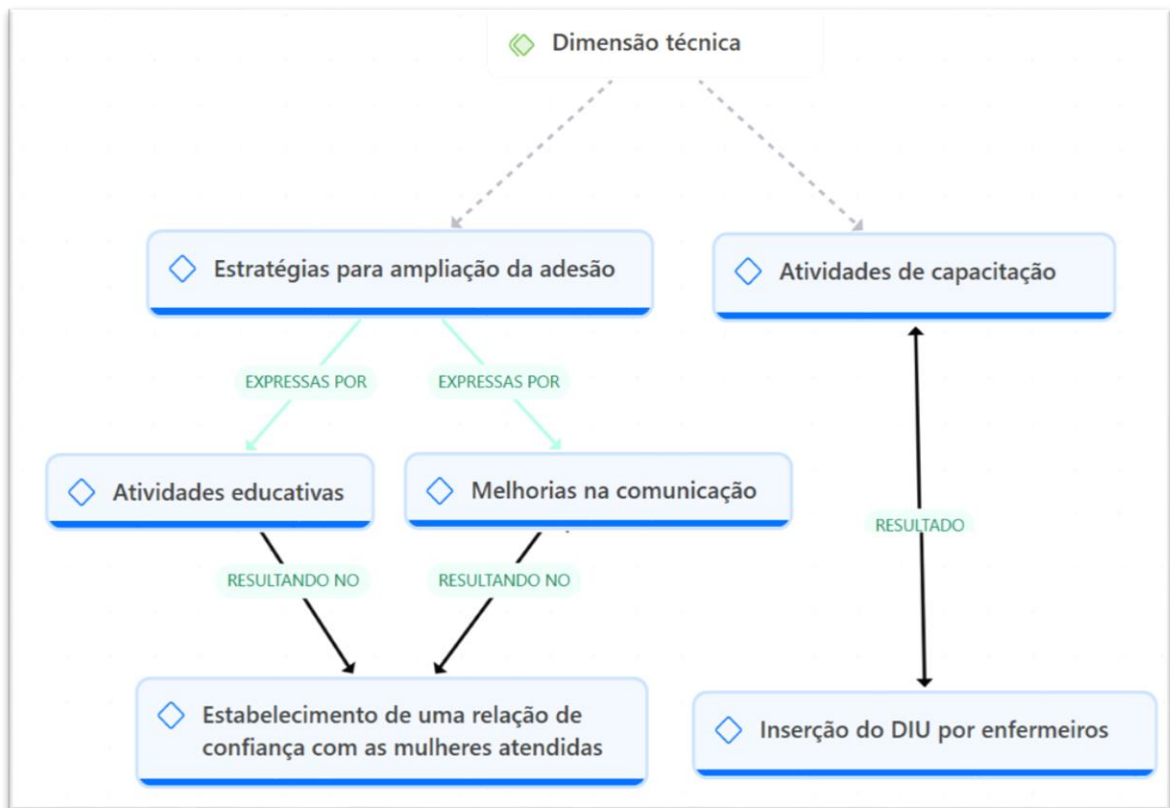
Dimensão técnica

Estratégias para ampliação da adesão

Atividades de capacitação

EXPRESSAS POR

EXPRESSAS POR

Atividades educativas

Melhorias na comunicação

RESULTADO

RESULTANDO NO

RESULTANDO NO

Estabelecimento de uma relação de confiança com as mulheres atendidas

Inserção do DIU por enfermeiros